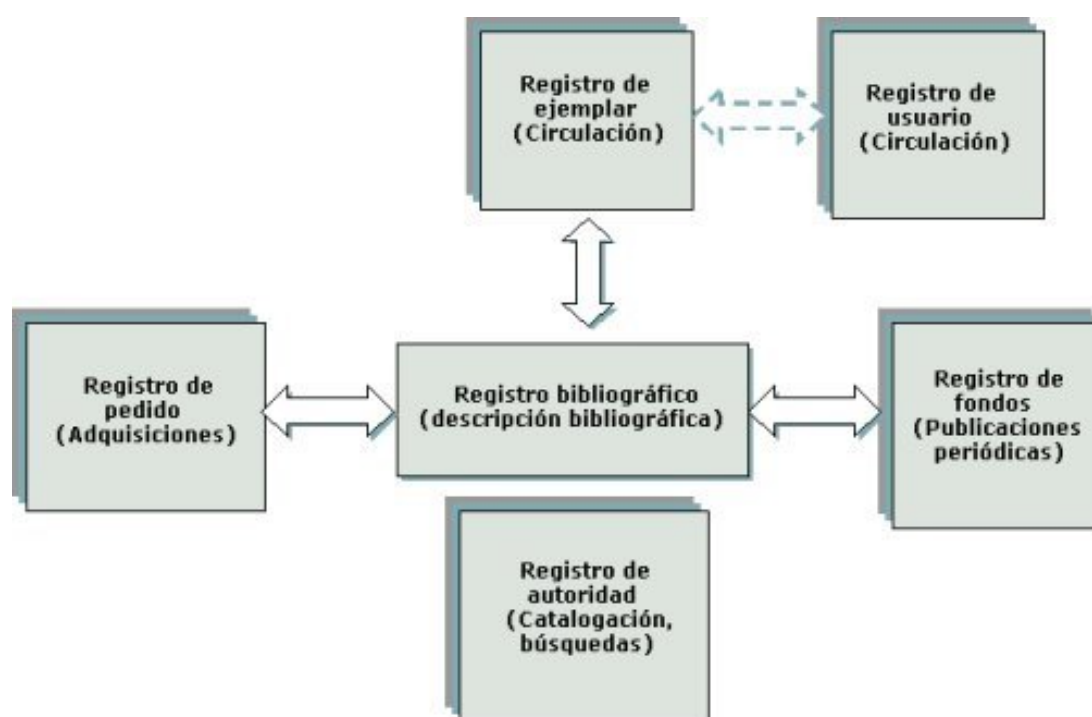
Registro de ejemplar (Circulación)

Registro de usuario (Circulación)

Registro de pedido (Adquisiciones)

Registro bibliográfico (descripción bibliográfica)

Registro de fondos (Publicaciones periódicas)

Registro de autoridad (Catalogación, búsquedas)